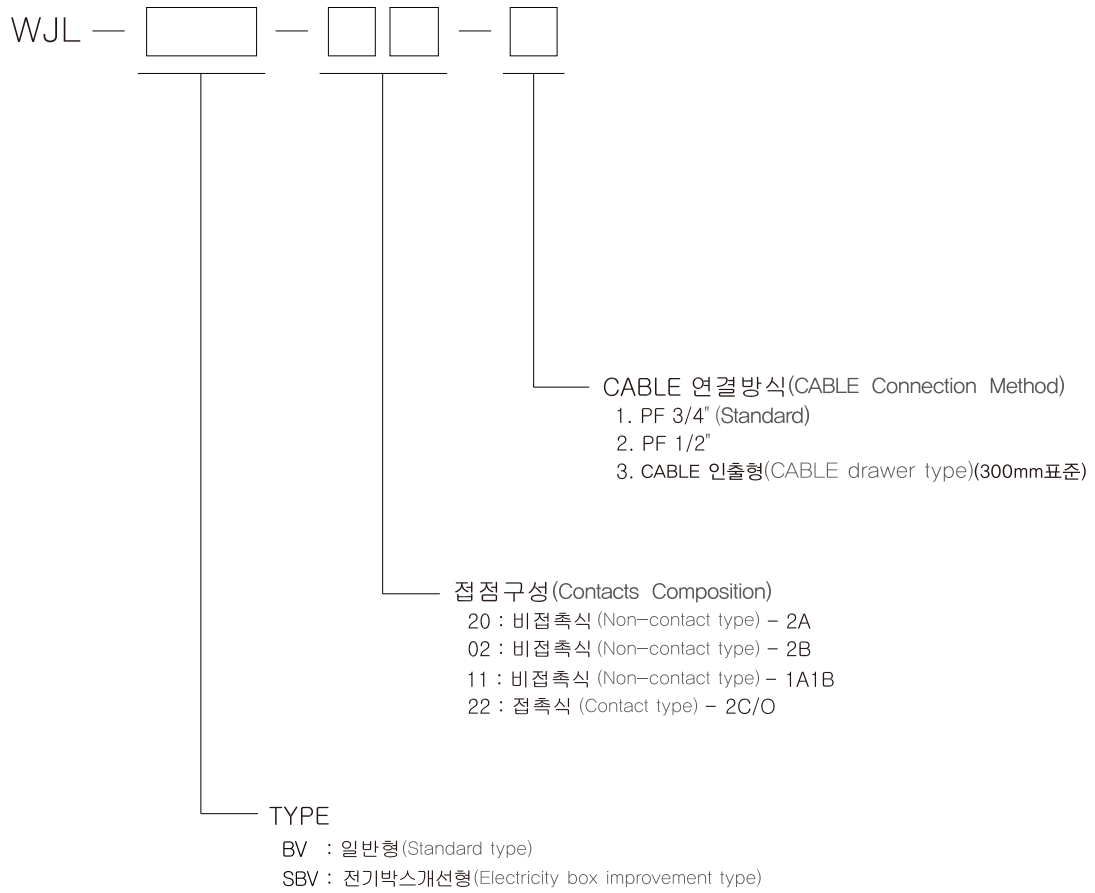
WJL — — —

CABLE 연결방식(CABLE Connection Method)
1. PF 3/4" (Standard)
2. PF 1/2"
3. CABLE 인출형(CABLE drawer type)(300mm표준)

접점구성(Contacts Composition)
20 : 비접촉식 (Non-contact type) – 2A
02 : 비접촉식 (Non-contact type) – 2B
11 : 비접촉식 (Non-contact type) – 1A1B
22 : 접촉식 (Contact type) – 2C/O

TYPE
BV : 일반형(Standard type)
SBV : 전기박스개선형(Electricity box improvement type)